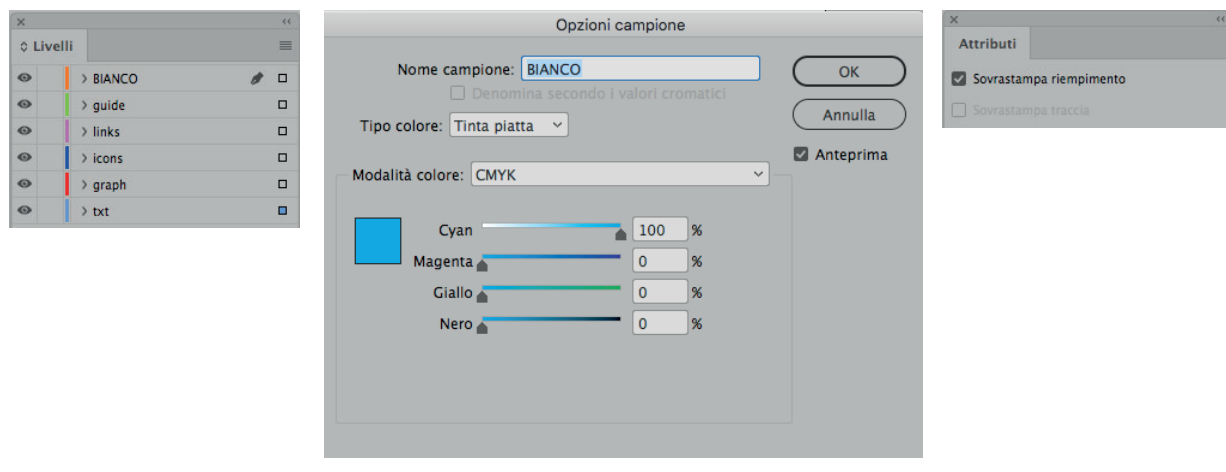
Livelli

BIANCO
guide
links
icons
graph
txt

Opzioni campione

Nome campione: BIANCO
Denomina secondo i valori cromatici
Tipo colore: Tinta piatta
Modalità colore: CMYK

| Cyan | 100 | % |
|---|---|---|
| Magenta | 0 | % |
| Giallo | 0 | % |
| Nero | 0 | % |

OK
Annulla
Anteprima

Attributi

Sovrastampa riempimento
Sovrastampa traccia